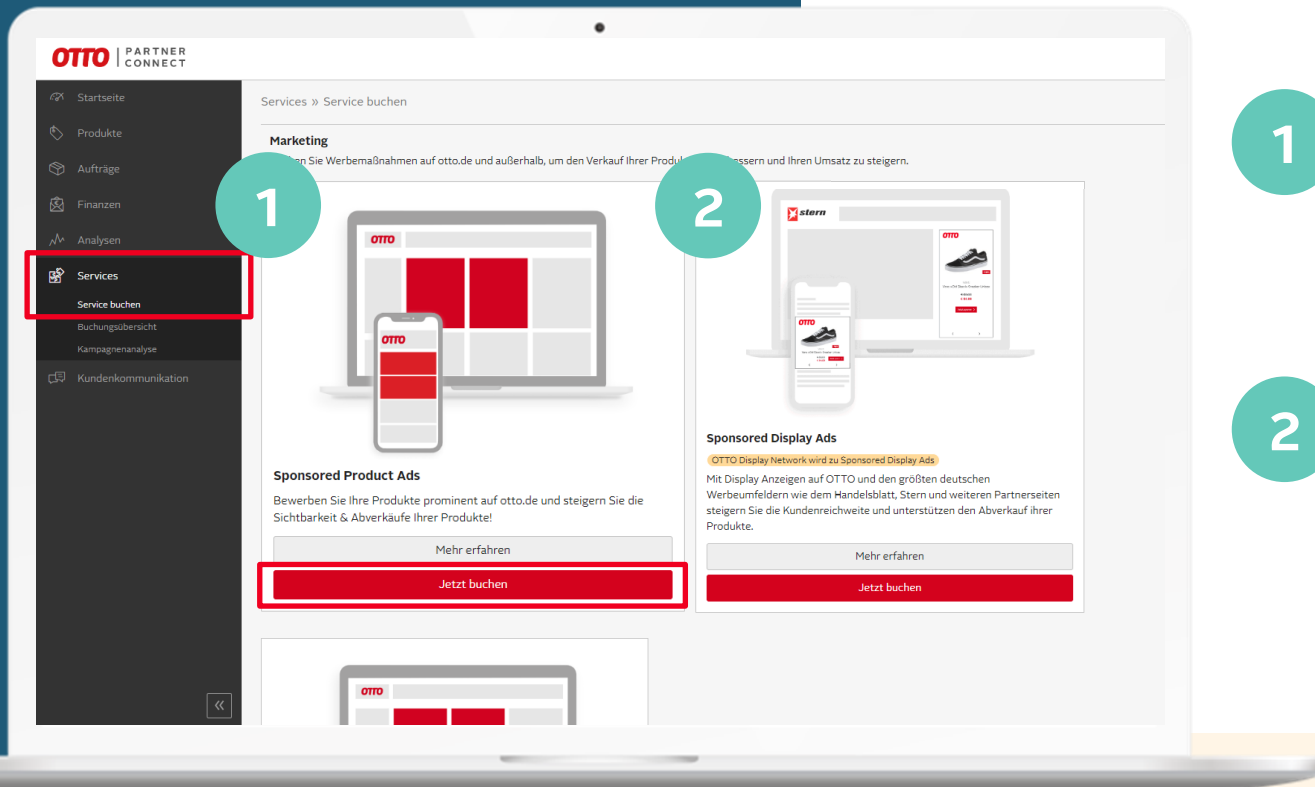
OTTO | PARTNER CONNECT

Startseite
Produkte
Aufträge
Finanzen
Analysen
Services
Service buchen
Buchungsübersicht
Kampagnenanalyse
Kundenkommunikation

Services » Service buchen

Marketing

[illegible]en Sie Werbemaßnahmen auf otto.de und außerhalb, um den Verkauf Ihrer Produk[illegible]essern und Ihren Umsatz zu steigern.

1

OTTO

OTTO

Sponsored Product Ads

Bewerben Sie Ihre Produkte prominent auf otto.de und steigern Sie die Sichtbarkeit & Abverkäufe Ihrer Produkte!

Mehr erfahren

Jetzt buchen

2

stern

OTTO

OTTO

Sponsored Display Ads

OTTO Display Network wird zu Sponsored Display Ads

Mit Display Anzeigen auf OTTO und den größten deutschen Werbeumfeldern wie dem Handelsblatt, Stern und weiteren Partnerseiten steigern Sie die Kundenreichweite und unterstützen den Abverkauf ihrer Produkte.

Mehr erfahren

Jetzt buchen

OTTO

«

1

2